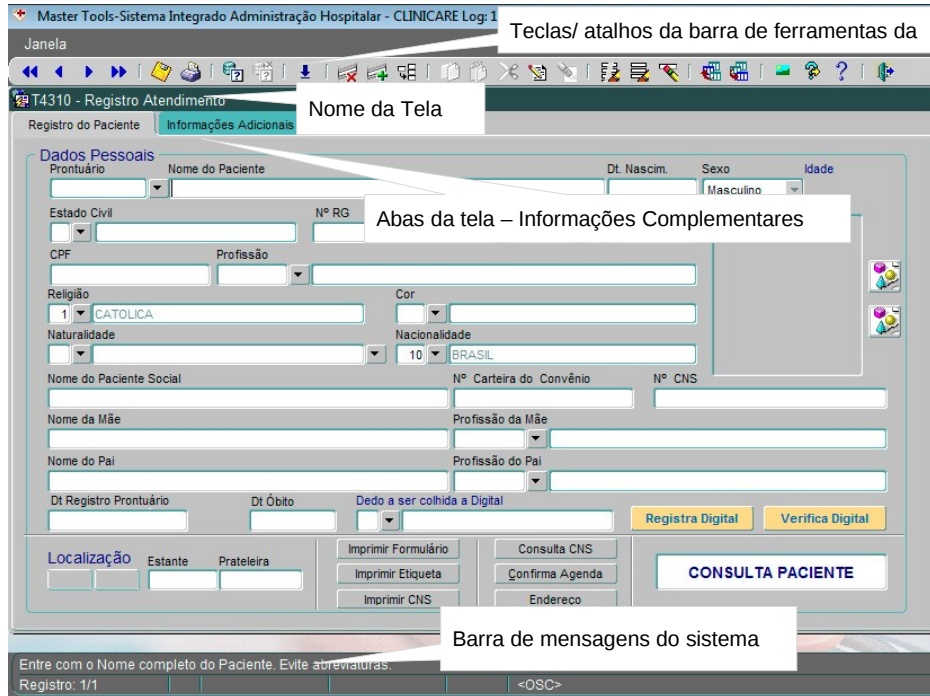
Master Tools-Sistema Integrado Administração Hospitalar - CLINICARE Log: 1

Teclas/ atalhos da barra de ferramentas da

Janela

T4310 - Registro Atendimento

Nome da Tela

Registro do Paciente

Informações Adicionais

Dados Pessoais

Prontuário

Nome do Paciente

Dt. Nascim.

Sexo

Idade

Masculino

Estado Civil

Nº RG

Abas da tela – Informações Complementares

CPF

Profissão

Religião

1 CATOLICA

Cor

Naturalidade

Nacionalidade

10 BRASIL

Nome do Paciente Social

Nº Carteira do Convênio

Nº CNS

Nome da Mãe

Profissão da Mãe

Nome do Pai

Profissão do Pai

Dt Registro Prontuário

Dt Óbito

Dedo a ser colhida a Digital

Registra Digital

Verifica Digital

Localização

Estante

Prateleira

Imprimir Formulário

Imprimir Etiqueta

Imprimir CNS

Consulta CNS

Confirma Agenda

Endereco

CONSULTA PACIENTE

Barra de mensagens do sistema

Entre com o Nome completo do Paciente. Evite abreviaturas.

Registro: 1/1

<OSC>